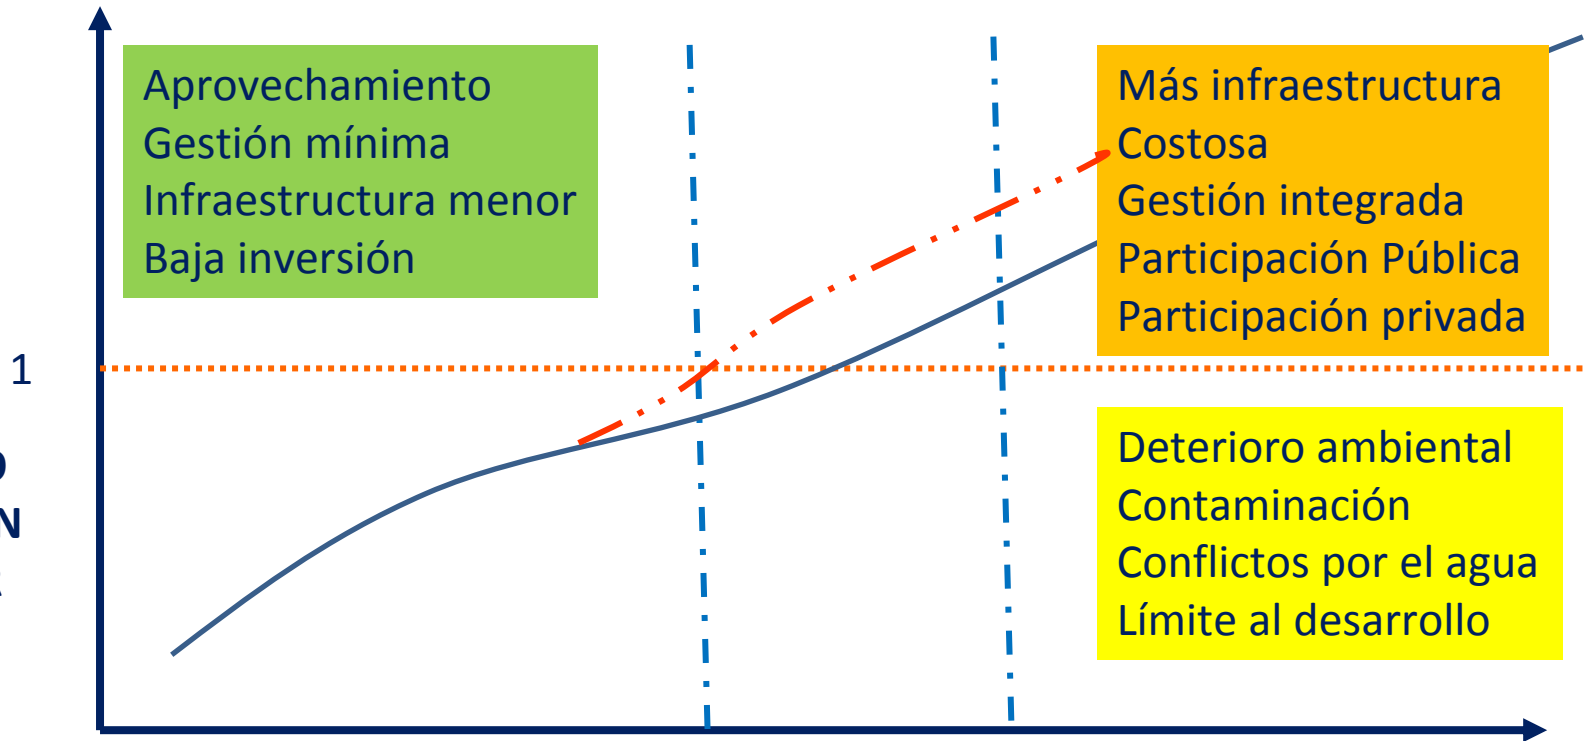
Aprovechamiento
Gestión mínima
Infraestructura menor
Baja inversión

Más infraestructura
Costosa
Gestión integrada
Participación Pública
Participación privada

1

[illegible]
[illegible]

Deterioro ambiental
Contaminación
Conflictos por el agua
Límite al desarrollo